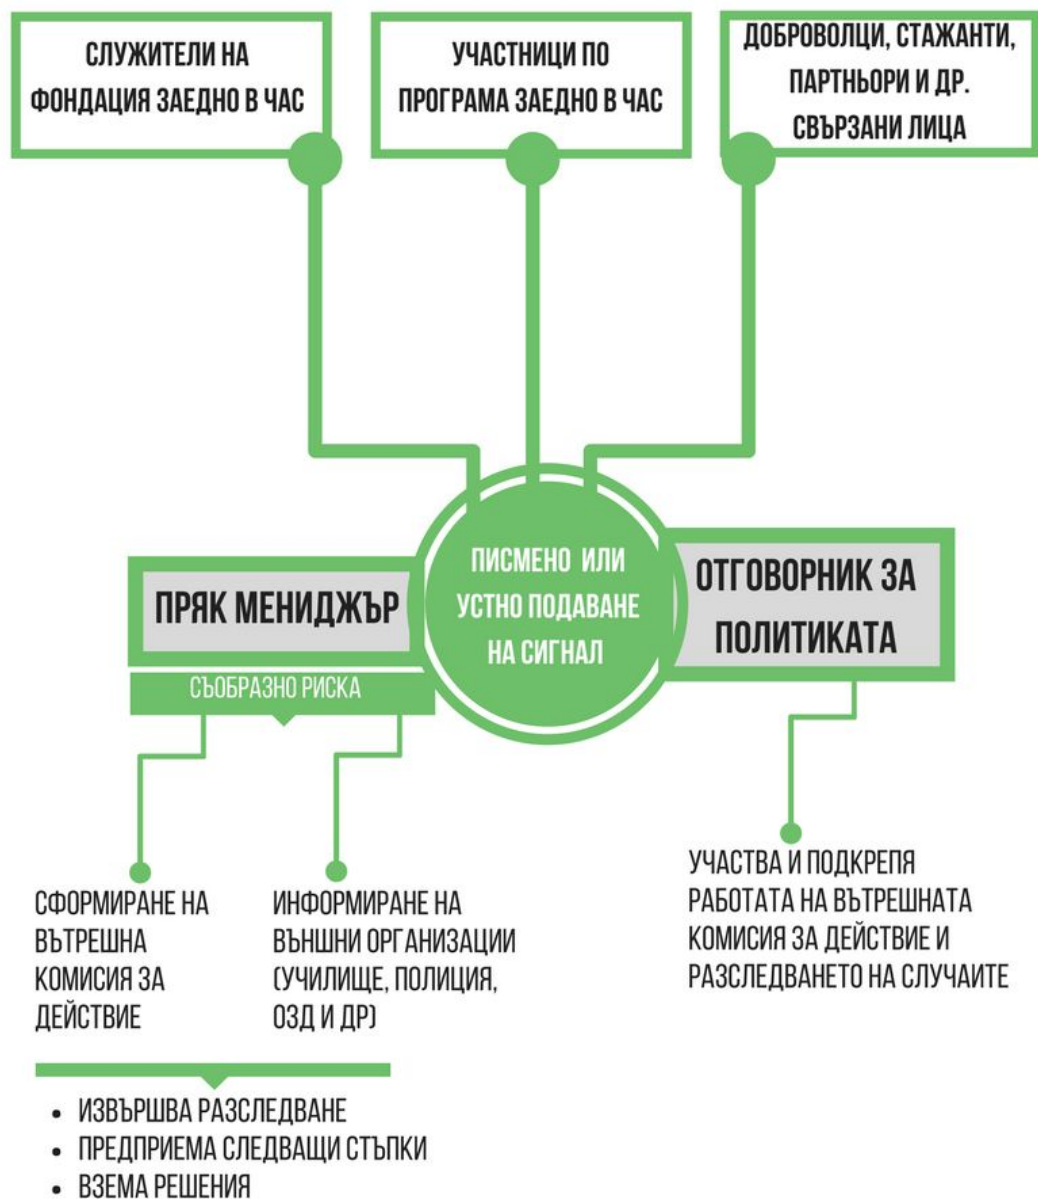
СЛУЖИТЕЛИ НА ФОНДАЦИЯ ЗАЕДНО В ЧАС

УЧАСТНИЦИ ПО ПРОГРАМА ЗАЕДНО В ЧАС

ДОБРОВОЛЦИ, СТАЖАНТИ, ПАРТНЬОРИ И ДР. СВЪРЗАНИ ЛИЦА

ПРЯК МЕНИДЖЪР

СЪОБРАЗНО РИСКА

ПИСМЕНО ИЛИ УСТНО ПОДАВАНЕ НА СИГНАЛ

ОТГОВОРНИК ЗА ПОЛИТИКАТА

СФОРМИРАНЕ НА ВЪТРЕШНА КОМИСИЯ ЗА ДЕЙСТВИЕ

ИНФОРМИРАНЕ НА ВЪНШНИ ОРГАНИЗАЦИИ (УЧИЛИЩЕ, ПОЛИЦИЯ, ОЗД И ДР)

УЧАСТВА И ПОДКРЕПЯ РАБОТАТА НА ВЪТРЕШНАТА КОМИСИЯ ЗА ДЕЙСТВИЕ И РАЗСЛЕДВАНЕТО НА СЛУЧАИТЕ

• ИЗВЪРШВА РАЗСЛЕДВАНЕ
• ПРЕДПРИЕМА СЛЕДВАЩИ СТЪПКИ
• ВЗЕМА РЕШЕНИЯ